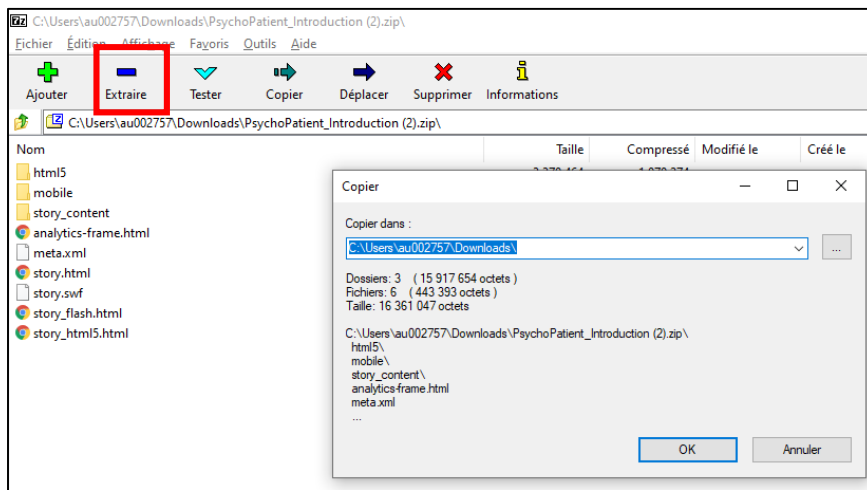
7z C:\Users\au002757\Downloads\PsychoPatient_Introduction (2).zip\

Fichier Édition Affichage Favoris Outils Aide

Ajouter Extraire Tester Copier Déplacer Supprimer Informations

C:\Users\au002757\Downloads\PsychoPatient_Introduction (2).zip\

| Nom | Taille | Compressé | Modifié le | Créé le |
|---|---|---|---|---|
| html5 | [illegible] | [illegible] | | |
| mobile | | | | |
| story_content | | | | |
| analytics-frame.html | | | | |
| meta.xml | | | | |
| story.html | | | | |
| story.swf | | | | |
| story_flash.html | | | | |
| story_html5.html | | | | |

Copier

Copier dans :

C:\Users\au002757\Downloads\

...

Dossiers: 3 ( 15 917 654 octets )
Fichiers: 6 ( 443 393 octets )
Taille: 16 361 047 octets

C:\Users\au002757\Downloads\PsychoPatient_Introduction (2).zip\
html5\
mobile\
story_content\
analytics-frame.html
meta.xml
...

OK Annuler